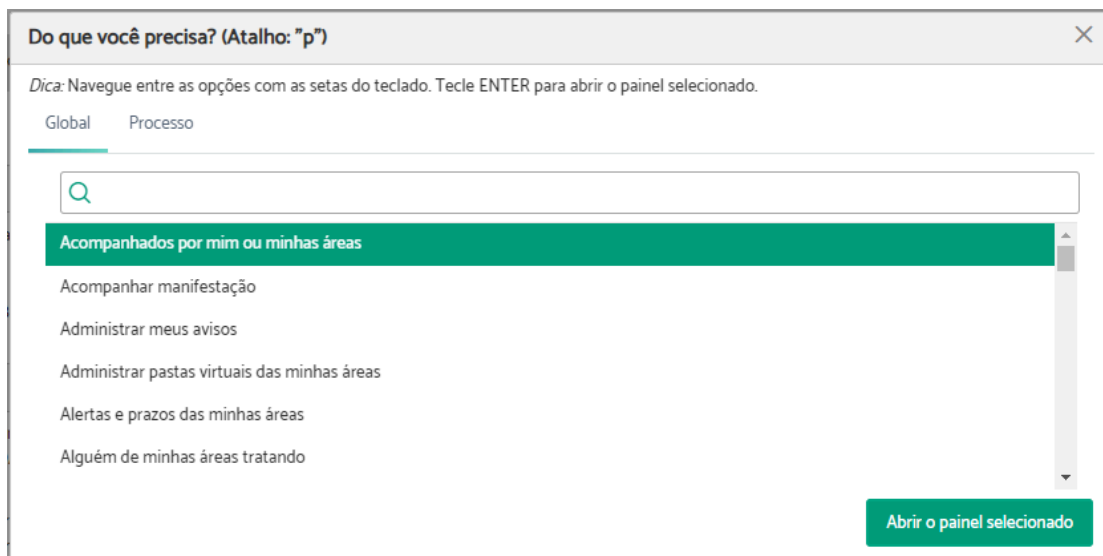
Do que você precisa? (Atalho: "p")

×

Dica: Navegue entre as opções com as setas do teclado. Tecle ENTER para abrir o painel selecionado.

Global
Processo

Acompanhados por mim ou minhas áreas
Acompanhar manifestação
Administrar meus avisos
Administrar pastas virtuais das minhas áreas
Alertas e prazos das minhas áreas
Alguém de minhas áreas tratando

Abrir o painel selecionado